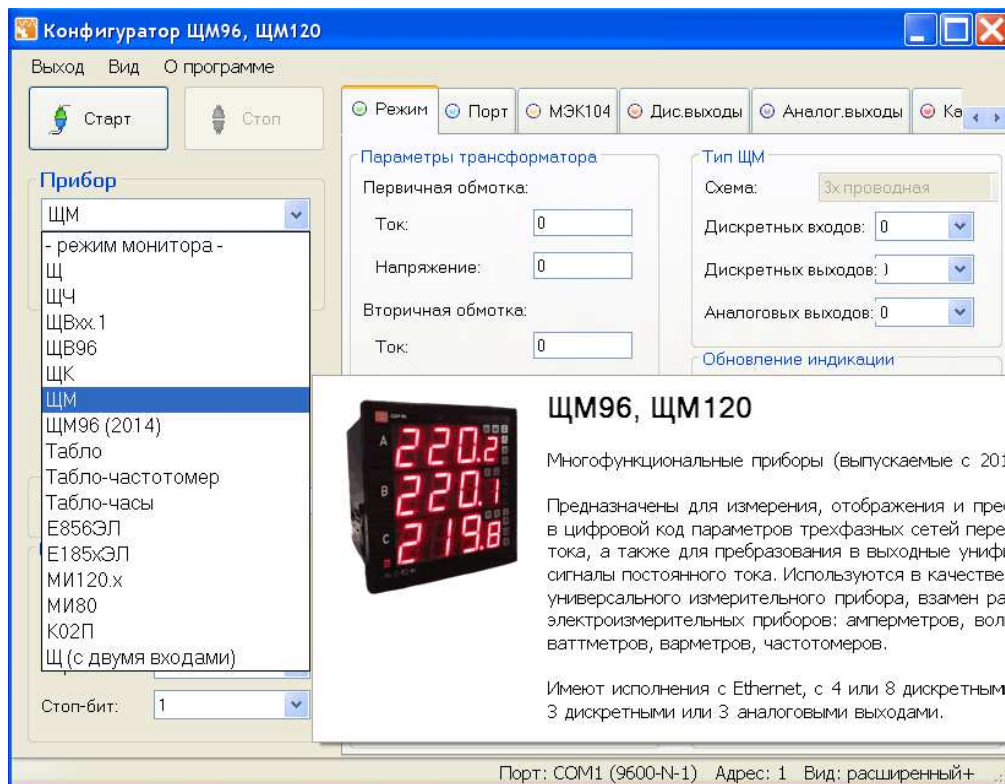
Конфигуратор ЩМ96, ЩМ120

Выход Вид О программе

Старт

Стоп

Режим | Порт | МЭК104 | Дис.выходы | Аналог.выходы | Ка

Прибор

ЩМ

- режим монитора -
Щ
ЩЧ
ЩВхх.1
ЩВ96
ЩК
ЩМ
ЩМ96 (2014)
Табло
Табло-частотомер
Табло-часы
Е856ЭЛ
Е185хЭЛ
МИ120.х
МИ80
К02П
Щ (с двумя входами)

Стоп-бит: 1

Параметры трансформатора

Первичная обмотка:

Ток: 0

Напряжение: 0

Вторичная обмотка:

Ток: 0

Тип ЩМ

Схема: 3х проводная

Дискретных входов: 0

Дискретных выходов: )

Аналоговых выходов: 0

Обновление индикации

220.2
220.1
219.8

ЩМ96, ЩМ120

Многофункциональные приборы (выпускаемые с 20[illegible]

Предназначены для измерения, отображения и пре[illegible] в цифровой код параметров трехфазных сетей пере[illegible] тока, а также для пребразования в выходные униф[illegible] сигналы постоянного тока. Используются в качестве универсального измерительного прибора, взамен ра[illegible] электроизмерительных приборов: амперметров, вол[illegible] ваттметров, варметров, частотомеров.

Имеют исполнения с Ethernet, с 4 или 8 дискретным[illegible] 3 дискретными или 3 аналоговыми выходами.

Порт: COM1 (9600-N-1) Адрес: 1 Вид: расширенный+